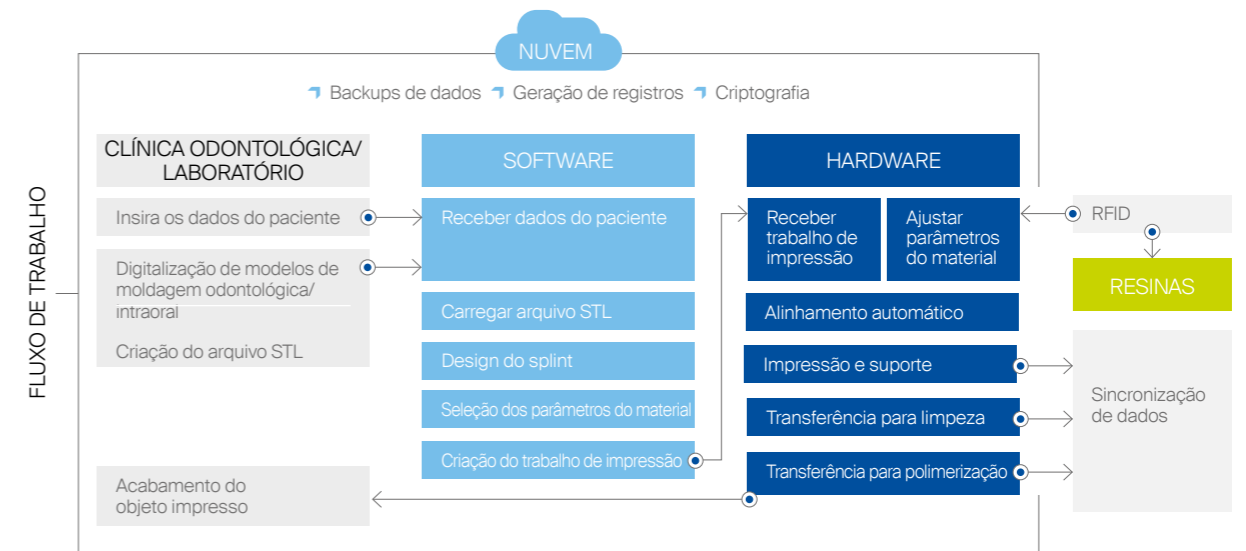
NUVEM

Backups de dados Geração de registros Criptografia

FLUXO DE TRABALHO

CLÍNICA ODONTOLÓGICA/ LABORATÓRIO

Insira os dados do paciente

Digitalização de modelos de moldagem odontológica/ intraoral

Criação do arquivo STL

Acabamento do objeto impresso

SOFTWARE

Receber dados do paciente

Carregar arquivo STL

Design do splint

Seleção dos parâmetros do material

Criação do trabalho de impressão

HARDWARE

Receber trabalho de impressão

Ajustar parâmetros do material

Alinhamento automático

Impressão e suporte

Transferência para limpeza

Transferência para polimerização

RFID

RESINAS

Sincronização de dados